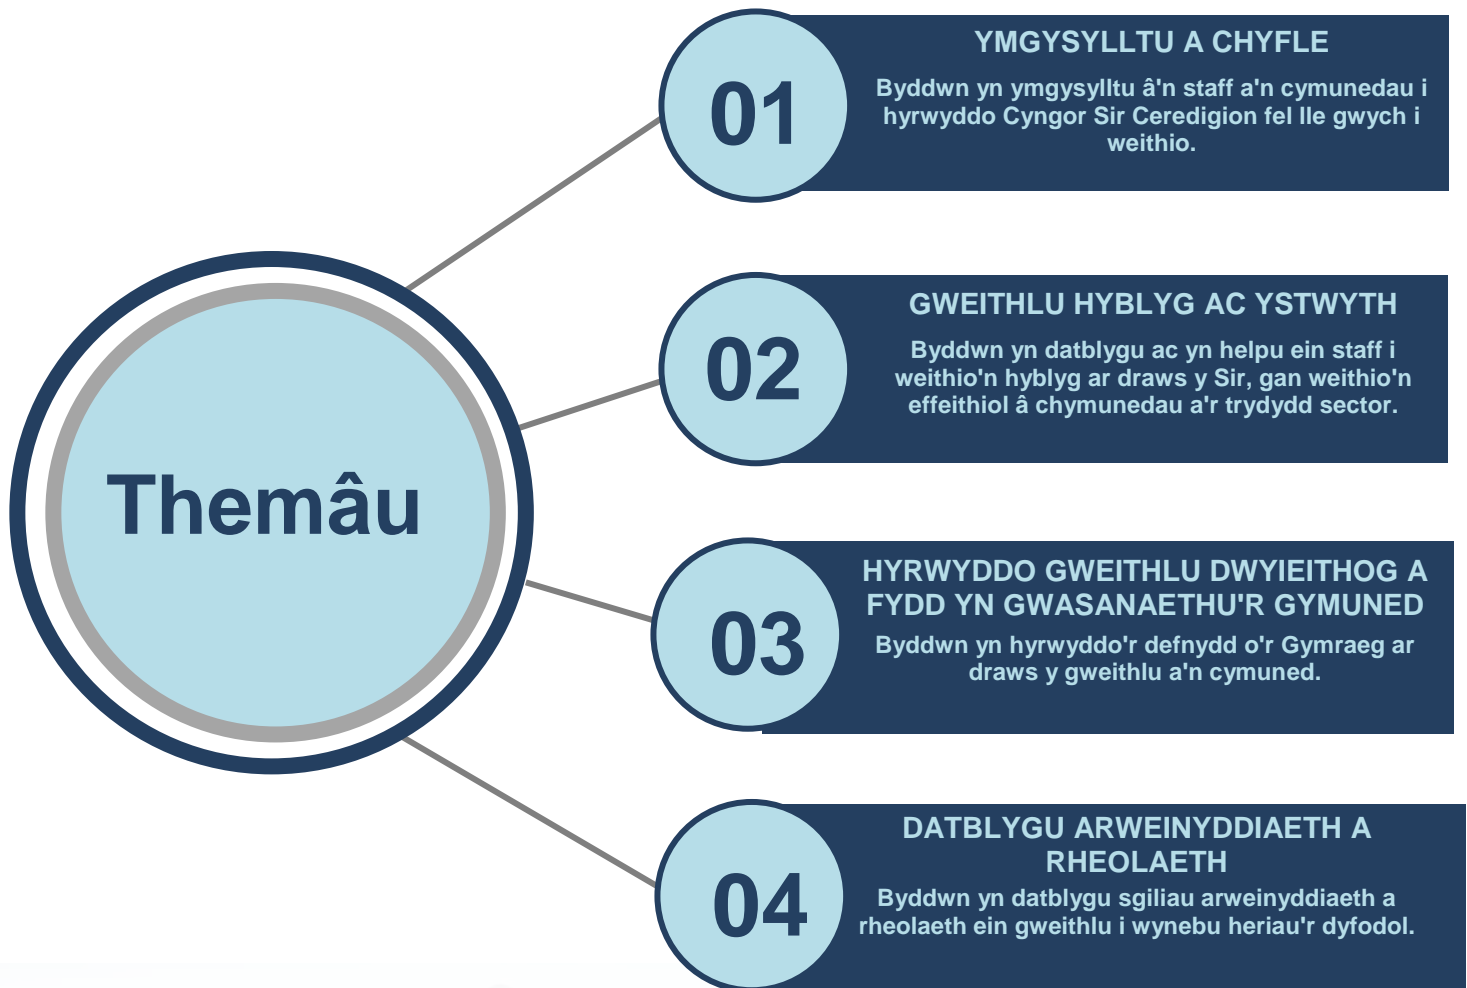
Themâu

01

YMGYSYLLTU A CHYFLE

Byddwn yn ymgysylltu â'n staff a'n cymunedau i hyrwyddo Cyngor Sir Ceredigion fel lle gwych i weithio.

02

GWEITHLU HYBLYG AC YSTWYTH

Byddwn yn datblygu ac yn helpu ein staff i weithio'n hyblyg ar draws y Sir, gan weithio'n effeithiol â chymunedau a'r trydydd sector.

03

HYRWYDDO GWEITHLU DWYIEITHOG A FYDD YN GWASANAETHU'R GYMUNED

Byddwn yn hyrwyddo'r defnydd o'r Gymraeg ar draws y gweithlu a'n cymuned.

04

DATBLYGU ARWEINYDDIAETH A RHEOLAETH

Byddwn yn datblygu sgiliau arweinyddiaeth a rheolaeth ein gweithlu i wynebu heriau'r dyfodol.